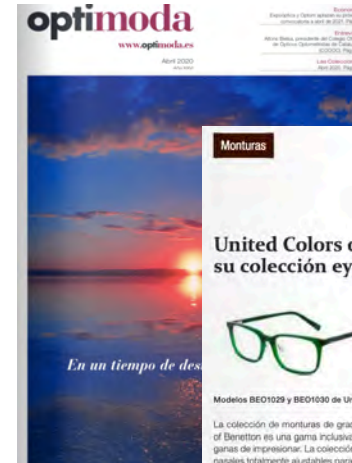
optimoda

www.optimoda.es

Abril 2020

Expoóptica y Optom aplazan su próxima convocatoria a abril de 2021. Pág.

Entrevista
Alicia Bisbe, presidenta del Colegio Oficial de Ópticos Optometristas de Cataluña (COOOC). Pág.

Las Colecciones
Abril 2020. Pág.

En un tiempo de des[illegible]

Monturas

United Colors o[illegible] su colección ey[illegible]

Modelos BEO1029 y BEO1030 de Un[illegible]

La colección de monturas de grad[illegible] of Benetton es una gama inclusiva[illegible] ganas de impresionar. La colección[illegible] nasales totalmente ajustables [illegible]